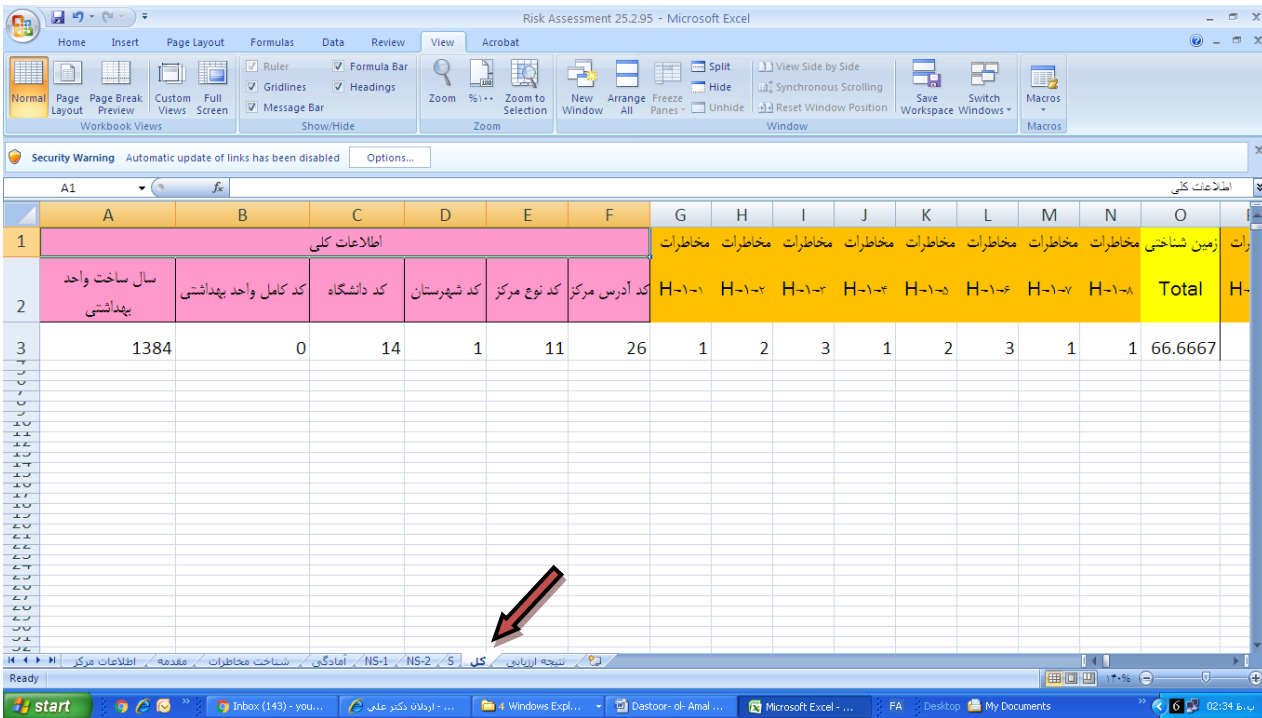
Risk Assessment 25.2.95 - Microsoft Excel

Home Insert Page Layout Formulas Data Review View Acrobat

Normal Page Layout Page Break Preview Custom Views Full Screen
Workbook Views

Ruler Formula Bar Gridlines Headings Message Bar
Show/Hide

Zoom %۱۰۰ Zoom to Selection
Zoom

New Window Arrange All Freeze Panes Split Hide Unhide View Side by Side Synchronous Scrolling Reset Window Position Save Workspace Switch Windows
Window

Macros
Macros

Security Warning Automatic update of links has been disabled Options...

A1 اطلاعات کلی

| | A | B | C | D | E | F | G | H | I | J | K | L | M | N | O |
|---|---|---|---|---|---|---|---|---|---|---|---|---|---|---|---|
| 1 | اطلاعات کلی | | | | | | مخاطرات | مخاطرات | مخاطرات | مخاطرات | مخاطرات | مخاطرات | مخاطرات | مخاطرات | زمین شناختی |
| 2 | سال ساخت واحد بهداشتی | کد کامل واحد بهداشتی | کد دانشگاه | کد شهرستان | کد نوع مرکز | کد آدرس مرکز | H-۱-۱ | H-۱-۲ | H-۱-۳ | H-۱-۴ | H-۱-۵ | H-۱-۶ | H-۱-۷ | H-۱-۸ | Total |
| 3 | 1384 | 0 | 14 | 1 | 11 | 26 | 1 | 2 | 3 | 1 | 2 | 3 | 1 | 1 | 66.6667 |

اطلاعات مرکز / مقدمه / شناخت مخاطرات / آمادگی / NS-1 / NS-2 / S / کل / نتیجه ارزیابی

Ready ۱۴۰% 

start Inbox (143) - you... اردلان دکتر علي - ... 4 Windows Expl... Dastoor- ol- Amal ... Microsoft Excel - ... FA Desktop My Documents 02:34 ب.ظ